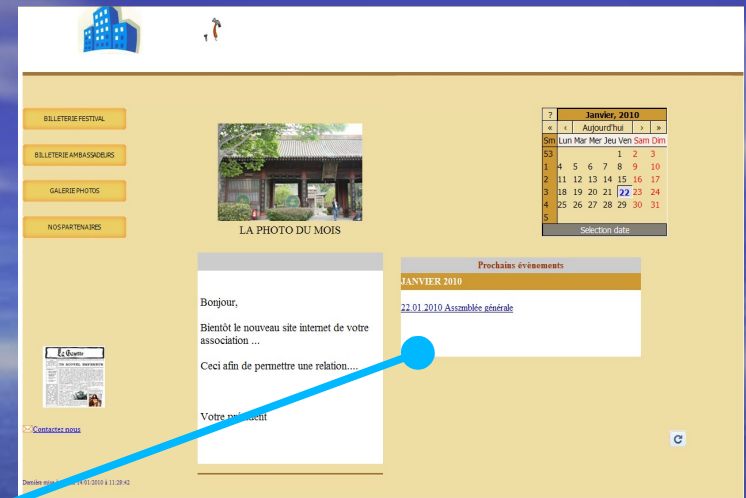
BILLETERIE FESTIVAL

BILLETERIE AMBASSADEURS

GALERIE PHOTOS

NOS PARTENAIRES

LA PHOTO DU MOIS

| ? | Janvier, 2010 | | | | | | |
|---|---|---|---|---|---|---|---|
| « | ‹ | Aujourd'hui | | | › | » | |
| Sm | Lun | Mar | Mer | Jeu | Ven | Sam | Dim |
| 53 | | | | | 1 | 2 | 3 |
| 1 | 4 | 5 | 6 | 7 | 8 | 9 | 10 |
| 2 | 11 | 12 | 13 | 14 | 15 | 16 | 17 |
| 3 | 18 | 19 | 20 | 21 | 22 | 23 | 24 |
| 4 | 25 | 26 | 27 | 28 | 29 | 30 | 31 |
| 5 | | | | | | | |

Selection date

Bonjour,

Bientôt le nouveau site internet de votre association ...

Ceci afin de permettre une relation....

Votre président

Prochains évènements

JANVIER 2010

22.01.2010 Asszmblée générale

La Gazette

Contactez nous

Dernière mise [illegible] 14/01/2010 à 11:29:42